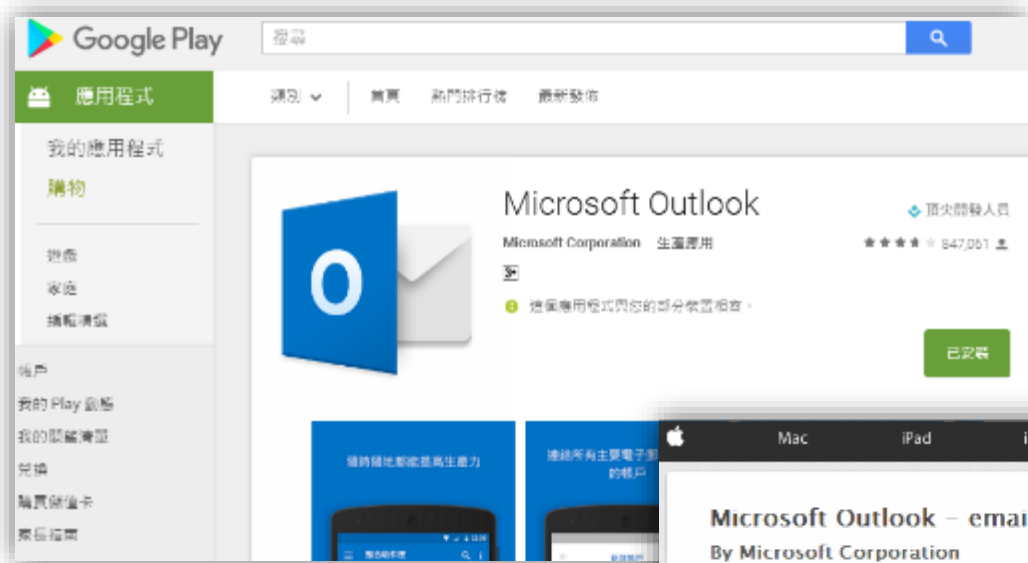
Google Play

搜尋

應用程式

類別 首頁 熱門排行榜 最新發佈

我的應用程式

購物

遊戲

家庭

編輯精選

帳戶

我的 Play 動態

我的願望清單

兌換

購買儲值卡

家長指南

Microsoft Outlook

頂尖開發人員

Microsoft Corporation 生產應用

847,061

這個應用程式與您的部分裝置相容。

已安裝

隨時隨地都能提高生產力

連結所有主要電子郵件的帳戶

Mac iPad

Microsoft Outlook – emai

By Microsoft Corporation